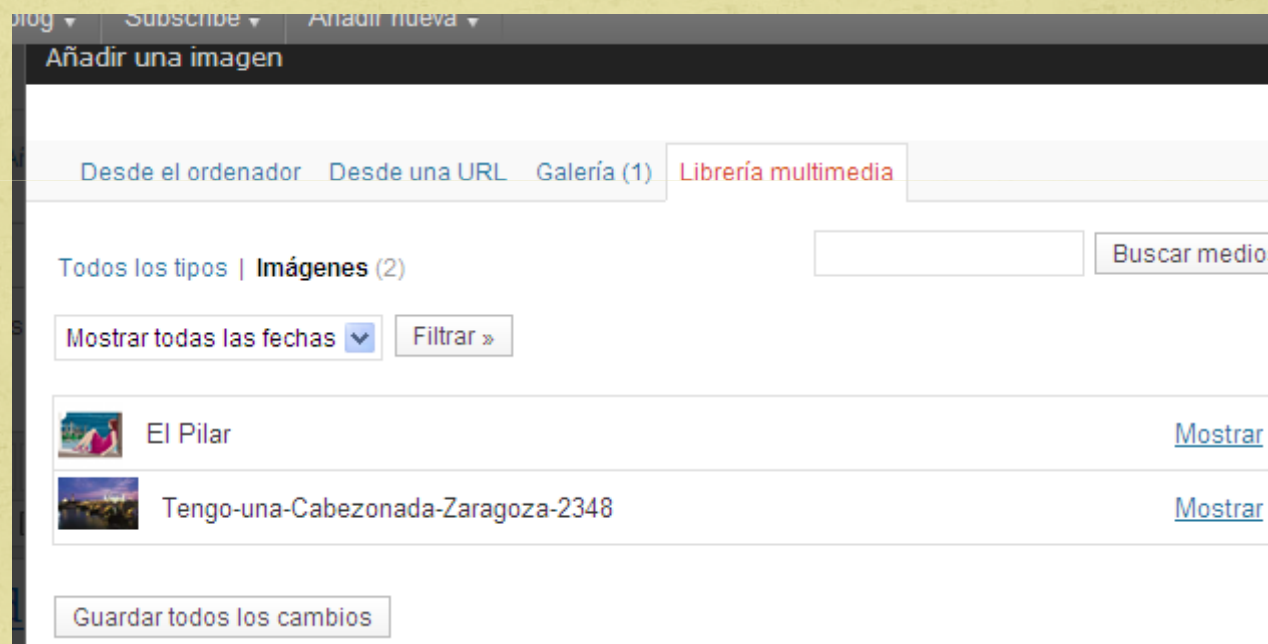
blog ▾ Subscribe ▾ Añadir nueva ▾

Añadir una imagen

Desde el ordenador Desde una URL Galería (1) Librería multimedia

Todos los tipos | Imágenes (2)

Buscar medio

Mostrar todas las fechas

Filtrar »

El Pilar Mostrar

Tengo-una-Cabezonada-Zaragoza-2348 Mostrar

Guardar todos los cambios